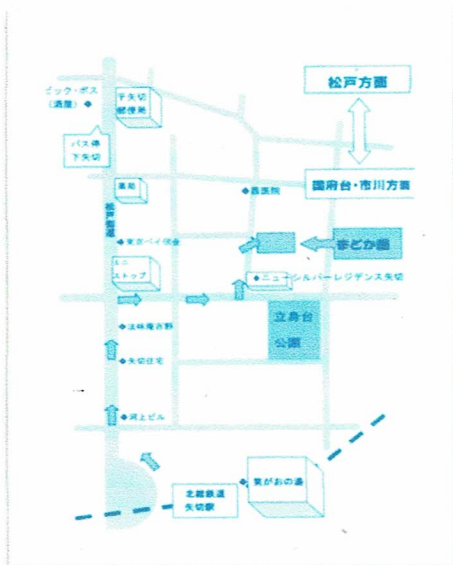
松戸方面

ビック・ボス (酒屋) ◆

下矢切 郵便局

バス停 下矢切

国府台・市川方面

薬局

◆西医院

松戸街道

まどか園

◆東京ベイ信金

ミニ ストップ

◆ニューシルバーレジデンス矢切

立身台 公園

◆法林寺吉野

◆矢切住宅

◆河上ビル

北総鉄道 矢切駅

(illegible)の湯